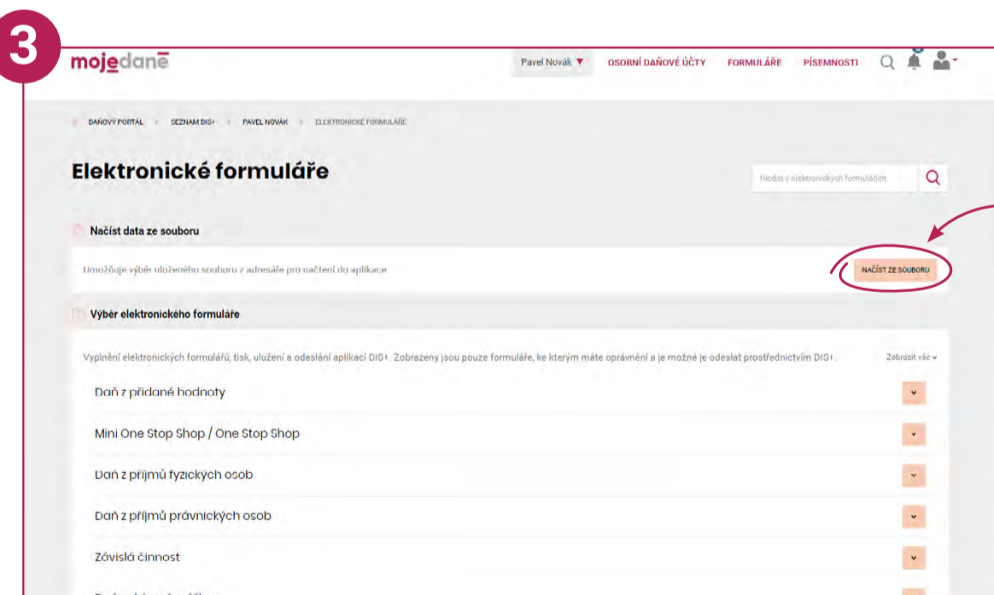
3

mojedaně

Pavel Novák ▼ OSOBNÍ DAŇOVÉ ÚČTY FORMULÁŘE PÍSEMNOSTI

DAŇOVÝ PORTÁL › SEZNAM DIS+ › PAVEL NOVÁK › ELEKTRONICKÉ FORMULÁŘE

Elektronické formuláře

Hledání v elektronických formulářích

Načíst data ze souboru

Umožňuje výběr uloženého souboru z adresáře pro načtení do aplikace

NAČÍST ZE SOUBORU

Výběr elektronického formuláře

Vyplnění elektronických formulářů, tisk, uložení a odeslání aplikací DIS+. Zobrazeny jsou pouze formuláře, ke kterým máte oprávnění a je možné je odeslat prostřednictvím DIS+.

Zobrazit vše

Daň z přidané hodnoty

Mini One Stop Shop / One Stop Shop

Daň z příjmů fyzických osob

Daň z příjmů právnických osob

Závislá činnost

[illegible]